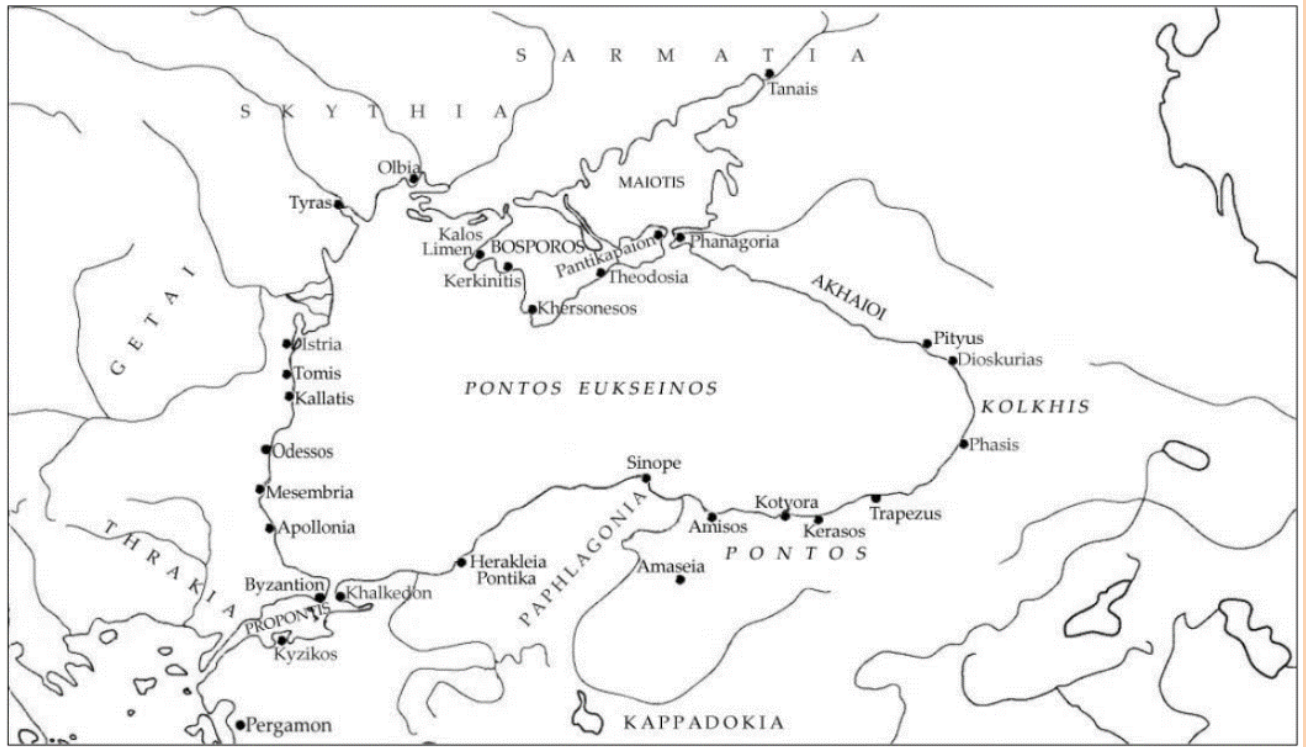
SARMATIA
Tanais
SKYTHIA
Olbia
MAIOTIS
Tyras
Kalos Limen
BOSPOROS
Pantikapaion
Phanagoria
Kerkinitis
Theodosia
AKHAIOI
GETAI
Khersonesos
Istria
Pityus
Dioskurias
Tomis
Kallatis
PONTOS EUKSEINOS
KOLKHIS
Phasis
Odessos
Sinope
Mesembria
Kotyora
Trapezus
Amisos
Kerasos
Apollonia
PAPHLAGONIA
PONTOS
THRAKIA
Herakleia Pontika
Amaseia
Byzantion
Khalkedon
PROPONTIS
Kyzikos
Pergamon
KAPPADOKIA